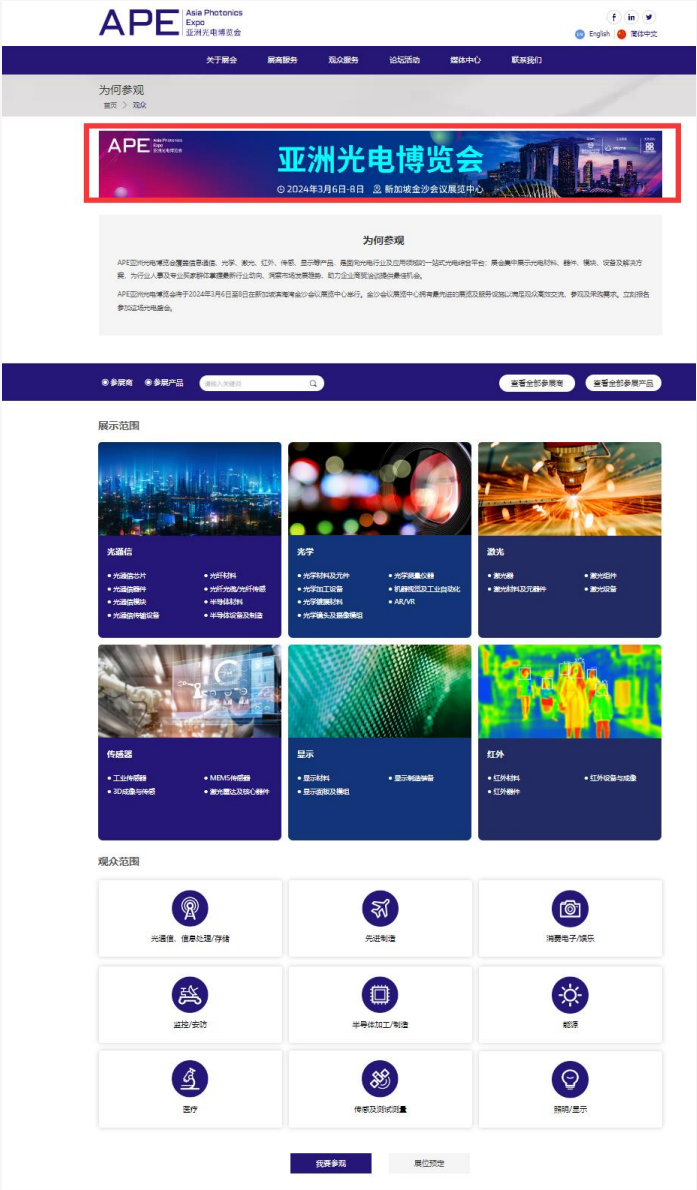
APE Asia Photonics Expo 亚洲光电博览会

f in

English 简体中文

关于展会 展商服务 观众服务 论坛活动 媒体中心 联系我们

为何参观

首页 > 观众

APE Asia Photonics Expo 亚洲光电博览会

亚洲光电博览会

2024年3月6日-8日 新加坡金沙会议展览中心

为何参观

APE亚洲光电博览会覆盖信息通信、光学、激光、红外、传感、显示等产品，是面向光电行业及应用领域的一站式光电综合平台；展会集中展示光电材料、器件、模块、设备及解决方案，为行业人事及专业买家群体掌握最新行业动向、洞察市场发展趋势、助力企业商贸洽谈提供最佳机会。

APE亚洲光电博览会将于2024年3月6日至8日在新加坡滨海湾金沙会议展览中心举行。金沙会议展览中心将有最先进的展览及服务设施以满足观众高效交流、参观及采购需求。立刻报名参加亚洲光电盛会。

参展商 参展产品 请输入关键词 查看全部参展商 查看全部参展产品

展示范围

光通信
• 光通信芯片 • 光纤材料
• 光通信器件 • 光纤光缆/光纤传感
• 光通信模块 • 半导体材料
• 光通信传输设备 • 半导体设备及制造

光学
• 光学材料及元件 • 光学测量仪器
• 光学加工设备 • 机器视觉及工业自动化
• 光学镀膜材料 • AR/VR
• 光学镜头及摄像模组

激光
• 激光器 • 激光组件
• 激光材料及元器件 • 激光设备

传感器
• 工业传感器 • MEMS传感器
• 3D成像与传感 • 激光雷达及核心器件

显示
• 显示材料 • 显示制造装备
• 显示面板及模组

红外
• 红外材料 • 红外设备与成像
• 红外器件

观众范围

光通信、信息处理/存储
先进制造
消费电子/娱乐
监控/安防
半导体加工/制造
能源
医疗
传感及测试测量
照明/显示

我要参观 展位预定